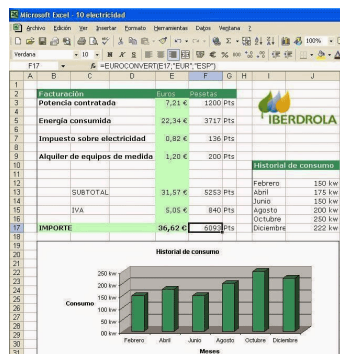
Microsoft Excel - 10 electricidad

Archivo Edición Ver Insertar Formato Herramientas Datos Ventana ?

Verdana 10 N K S 100%

F17 $f_x$ =EUROCONVERT(E17,"EUR","ESP")

| | A | B | C | D | E | F | G | H | I | J |
|---|---|---|---|---|---|---|---|---|---|---|
| 1 | | | | | | | | | | |
| 2 | | Facturación | | | Euros | Pesetas | | | | |
| 3 | | Potencia contratada | | | 7,21 € | 1200 | Pts | | | |
| 4 | | | | | | | | | | |
| 5 | | Energía consumida | | | 22,34 € | 3717 | Pts | | | |
| 6 | | | | | | | | | | |
| 7 | | Impuesto sobre electricidad | | | 0,82 € | 136 | Pts | | | |
| 8 | | | | | | | | | | |
| 9 | | Alquiler de equipos de medida | | | 1,20 € | 200 | Pts | | | |
| 10 | | | | | | | | | Historial de consumo | |
| 11 | | | | | | | | | | |
| 12 | | | | | | | | | Febrero | 150 kw |
| 13 | | | SUBTOTAL | | 31,57 € | 5253 | Pts | | Abril | 175 kw |
| 14 | | | | | | | | | Junio | 150 kw |
| 15 | | | IVA | | 5,05 € | 840 | Pts | | Agosto | 200 kw |
| 16 | | | | | | | | | Octubre | 250 kw |
| 17 | | IMPORTE | | | 36,62 € | 6093 | Pts | | Diciembre | 222 kw |

IBERDROLA

Historial de consumo

250 kw
200 kw
150 kw
100 kw
50 kw
00 kw

Consumo

Febrero Abril Junio Agosto Octubre Diciembre

Meses